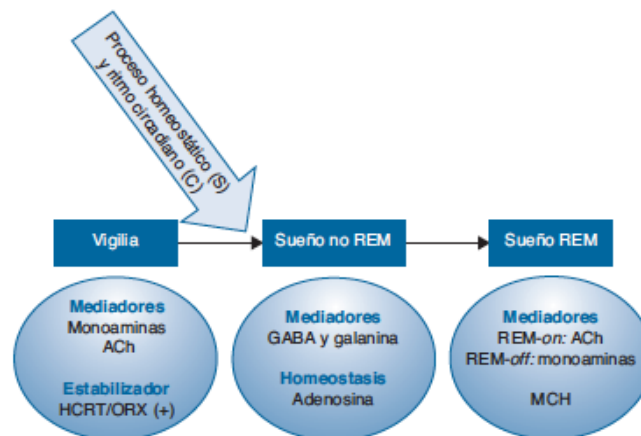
Proceso homeostático (S) y ritmo circadiano (C)

Vigilia

Sueño no REM

Sueño REM

Mediadores
Monoaminas
ACh

Estabilizador
HCRT/ORX (+)

Mediadores
GABA y galanina

Homeostasis
Adenosina

Mediadores
REM-*on:* ACh
REM-*off:* monoaminas

MCH